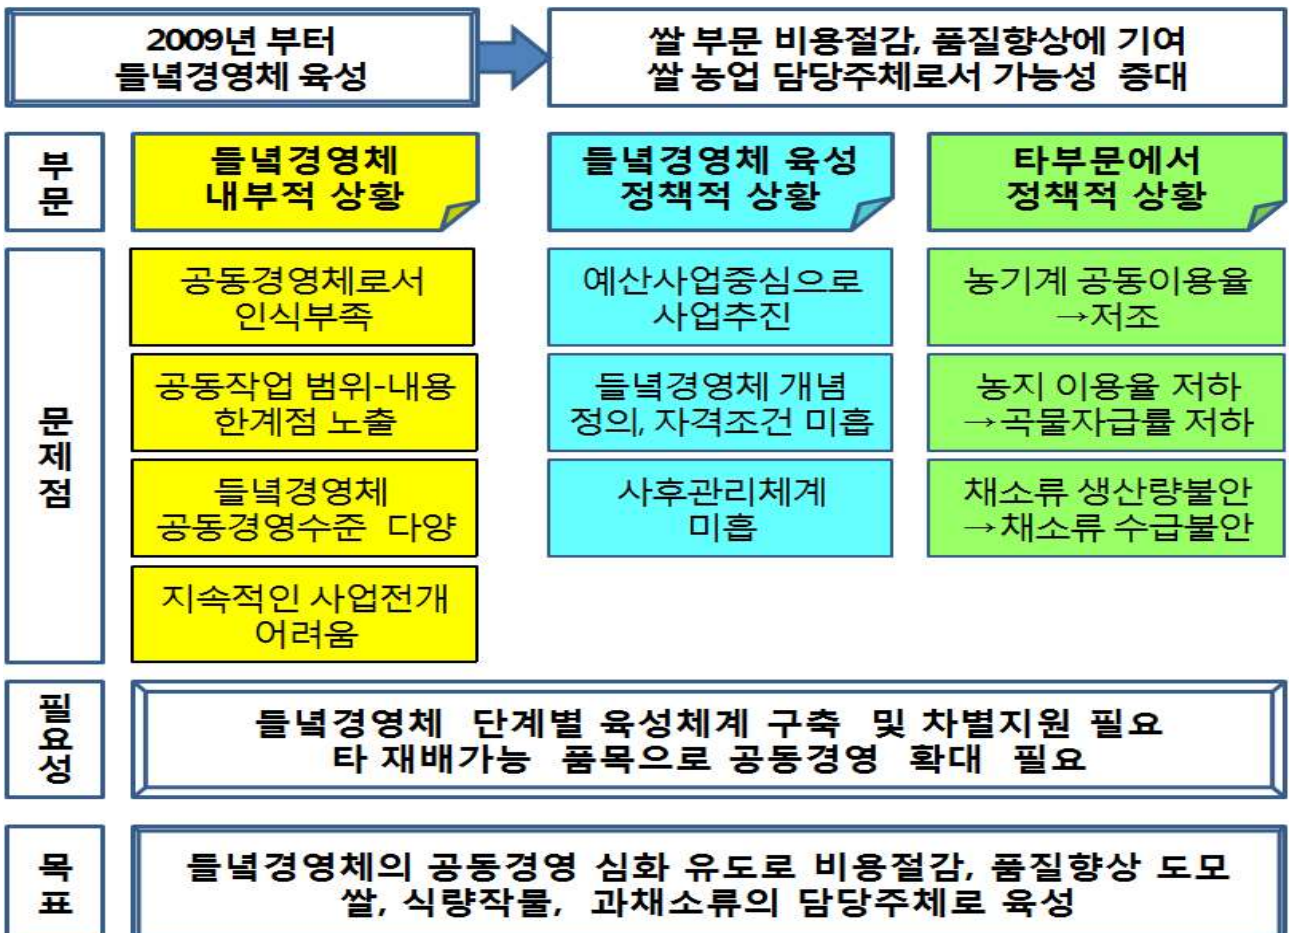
2009년 부터
들녘경영체 육성

쌀 부문 비용절감, 품질향상에 기여
쌀 농업 담당주체로서 가능성 증대

부문

들녘경영체
내부적 상황

들녘경영체 육성
정책적 상황

타부문에서
정책적 상황

문제점

공동경영체로서
인식부족

공동작업 범위-내용
한계점 노출

들녘경영체
공동경영수준 다양

지속적인 사업전개
어려움

예산사업중심으로
사업추진

들녘경영체 개념
정의, 자격조건 미흡

사후관리체계
미흡

농기계 공동이용율
→저조

농지 이용율 저하
→곡물자급률 저하

채소류 생산량불안
→채소류 수급불안

필요성

들녘경영체 단계별 육성체계 구축 및 차별지원 필요
타 재배가능 품목으로 공동경영 확대 필요

목표

들녘경영체의 공동경영 심화 유도로 비용절감, 품질향상 도모
쌀, 식량작물, 과채소류의 담당주체로 육성